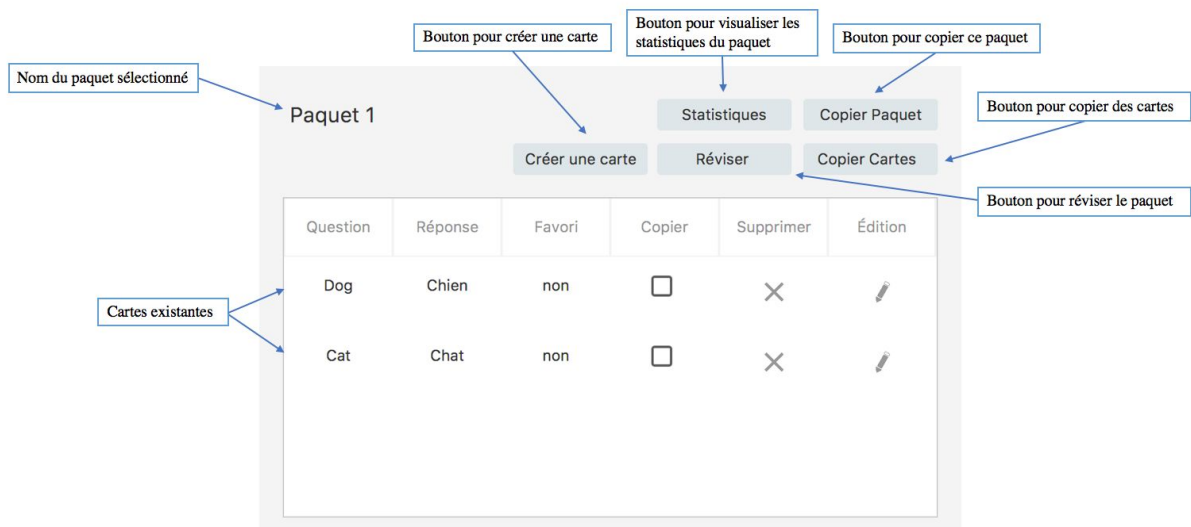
Bouton pour créer une carte

Bouton pour visualiser les statistiques du paquet

Bouton pour copier ce paquet

Nom du paquet sélectionné

Paquet 1

Statistiques

Copier Paquet

Bouton pour copier des cartes

Créer une carte

Réviser

Copier Cartes

Bouton pour réviser le paquet

| Question | Réponse | Favori | Copier | Supprimer | Édition |
|---|---|---|---|---|---|
| Dog | Chien | non | ☐ | × | ✎ |
| Cat | Chat | non | ☐ | × | ✎ |

Cartes existantes